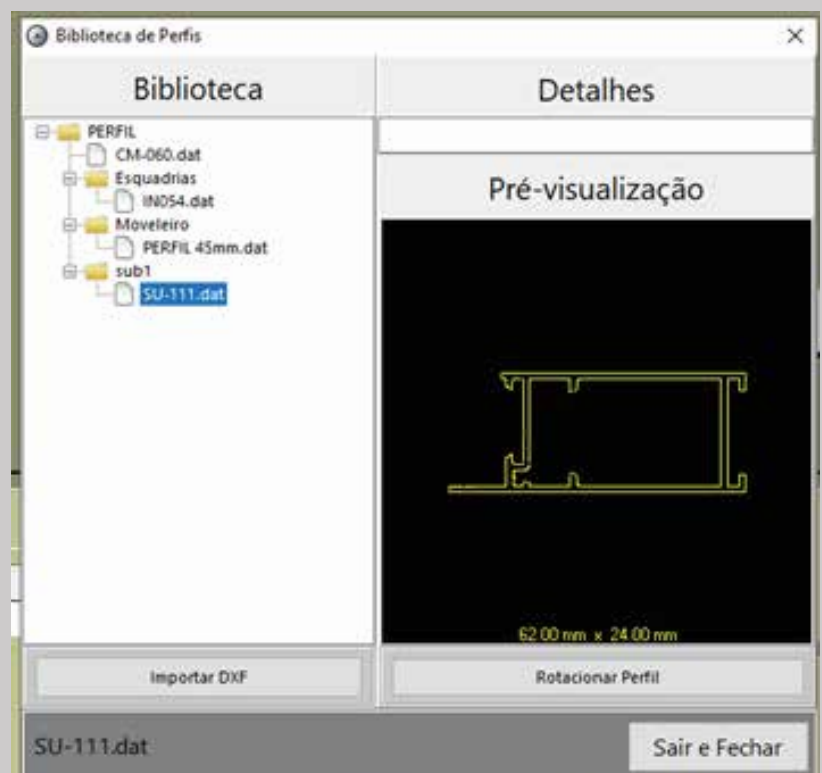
Biblioteca de Perfis

×

Biblioteca

Detalhes

PERFIL
CM-060.dat
Esquadrias
IN054.dat
Moveleiro
PERFIL 45mm.dat
sub1
SU-111.dat

Pré-visualização

62.00 mm x 24.00 mm

Importar DXF

Rotacionar Perfil

SU-111.dat

Sair e Fechar